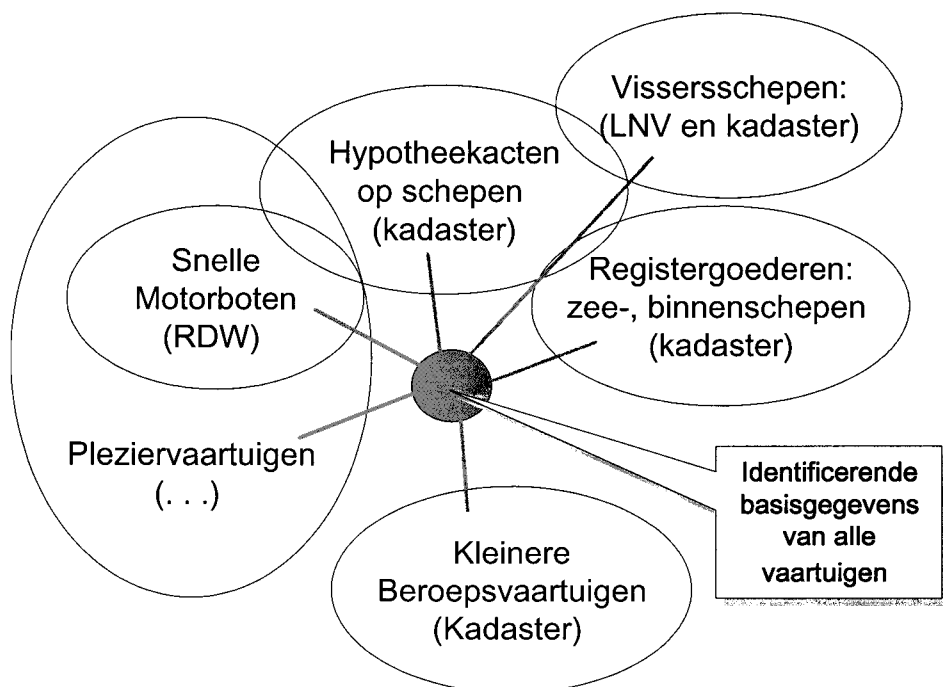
Vissersschepen: (LNV en kadaster)

Hypotheekacten op schepen (kadaster)

Snelle Motorboten (RDW)

Registergoederen: zee-, binnenschepen (kadaster)

Pleziervaartuigen (. . .)

Identificerende basisgegevens van alle vaartuigen

Kleinere Beroepsvaartuigen (Kadaster)